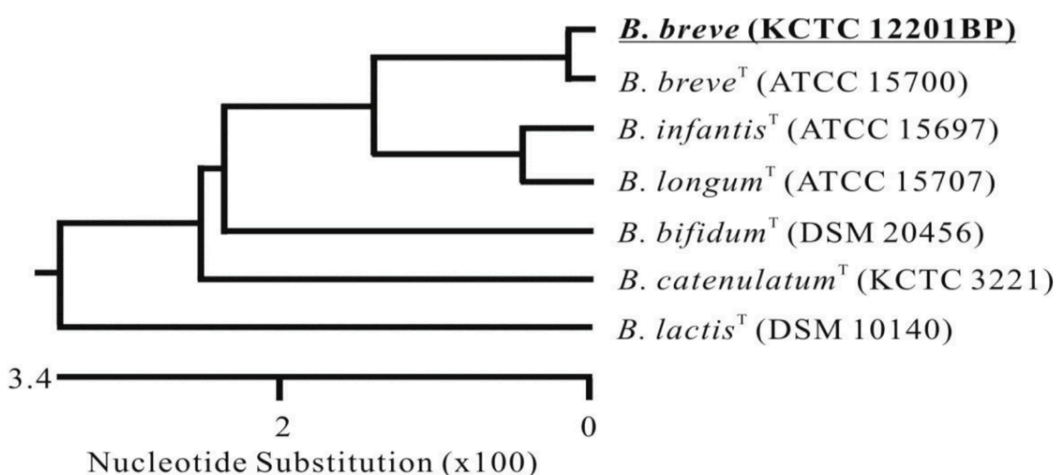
B. breve (KCTC 12201BP)

B. breve$^{T}$ (ATCC 15700)

B. infantis$^{T}$ (ATCC 15697)

B. longum$^{T}$ (ATCC 15707)

B. bifidum$^{T}$ (DSM 20456)

B. catenulatum$^{T}$ (KCTC 3221)

B. lactis$^{T}$ (DSM 10140)

3.4

2

0

Nucleotide Substitution (x100)